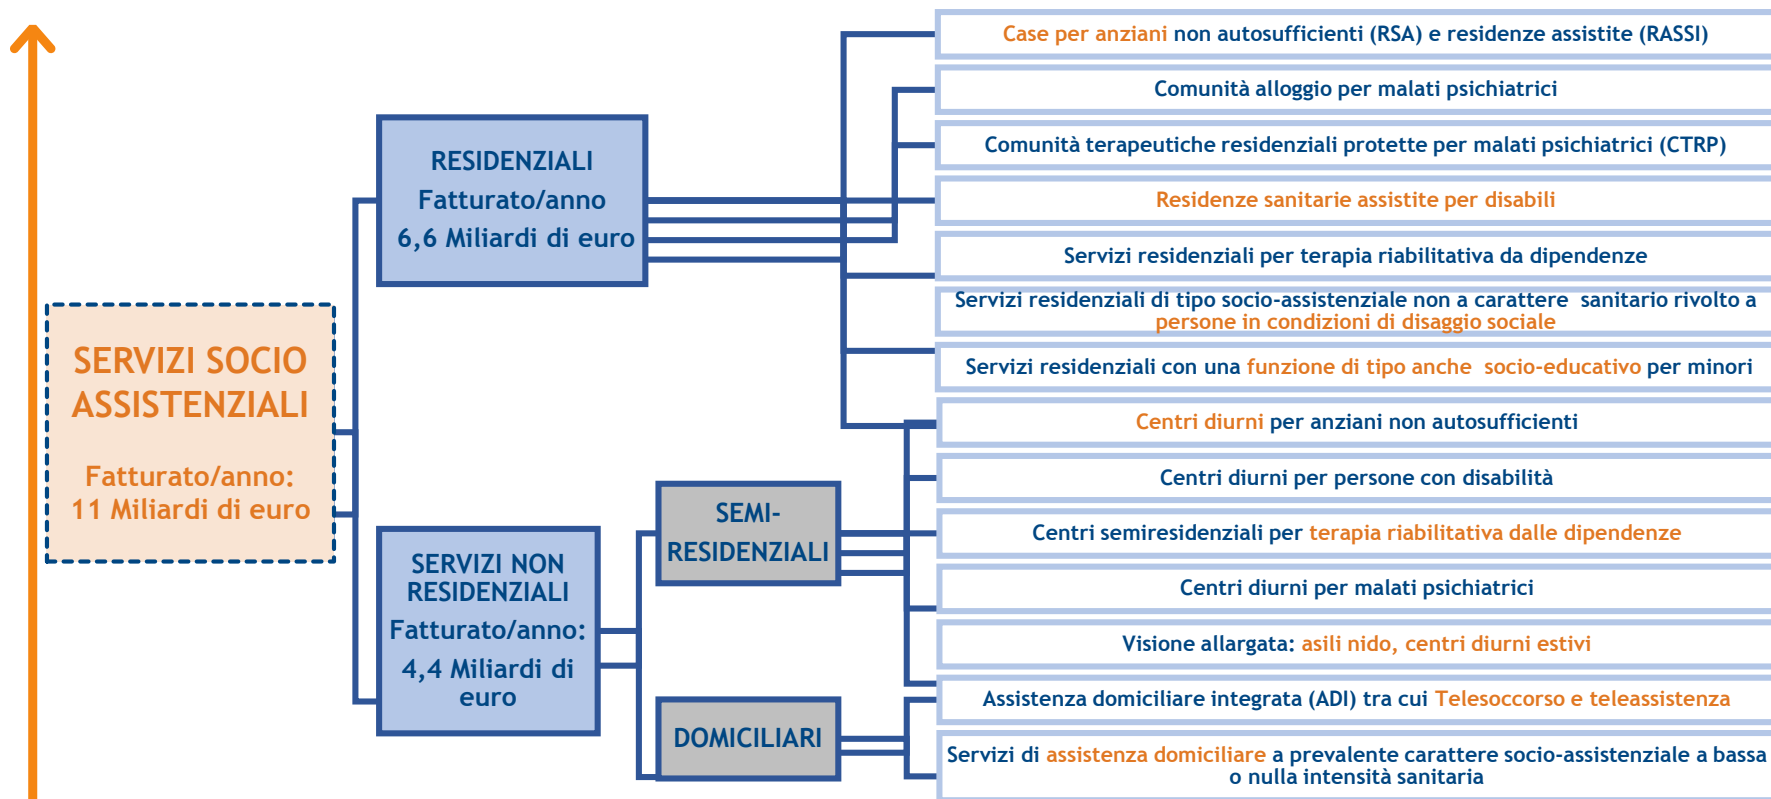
SERVIZI SOCIO ASSISTENZIALI

Fatturato/anno: 11 Miliardi di euro

RESIDENZIALI
Fatturato/anno
6,6 Miliardi di euro

SERVIZI NON RESIDENZIALI
Fatturato/anno:
4,4 Miliardi di euro

SEMI-RESIDENZIALI

DOMICILIARI

Case per anziani non autosufficienti (RSA) e residenze assistite (RASSI)

Comunità alloggio per malati psichiatrici

Comunità terapeutiche residenziali protette per malati psichiatrici (CTRP)

Residenze sanitarie assistite per disabili

Servizi residenziali per terapia riabilitativa da dipendenze

Servizi residenziali di tipo socio-assistenziale non a carattere sanitario rivolto a persone in condizioni di disaggio sociale

Servizi residenziali con una funzione di tipo anche socio-educativo per minori

Centri diurni per anziani non autosufficienti

Centri diurni per persone con disabilità

Centri semiresidenziali per terapia riabilitativa dalle dipendenze

Centri diurni per malati psichiatrici

Visione allargata: asili nido, centri diurni estivi

Assistenza domiciliare integrata (ADI) tra cui Telesoccorso e teleassistenza

Servizi di assistenza domiciliare a prevalente carattere socio-assistenziale a bassa o nulla intensità sanitaria